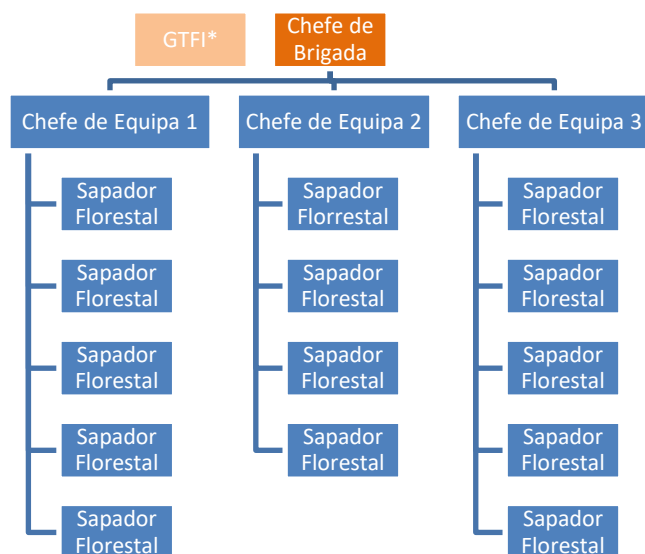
GTFI*

Chefe de Brigada

Chefe de Equipa 1

Sapador Florestal

Sapador Florestal

Sapador Florestal

Sapador Florestal

Sapador Florestal

Chefe de Equipa 2

Sapador Florrestal

Sapador Florestal

Sapador Florestal

Sapador Florestal

Chefe de Equipa 3

Sapador Florestal

Sapador Florestal

Sapador Florestal

Sapador Florestal

Sapador Florestal